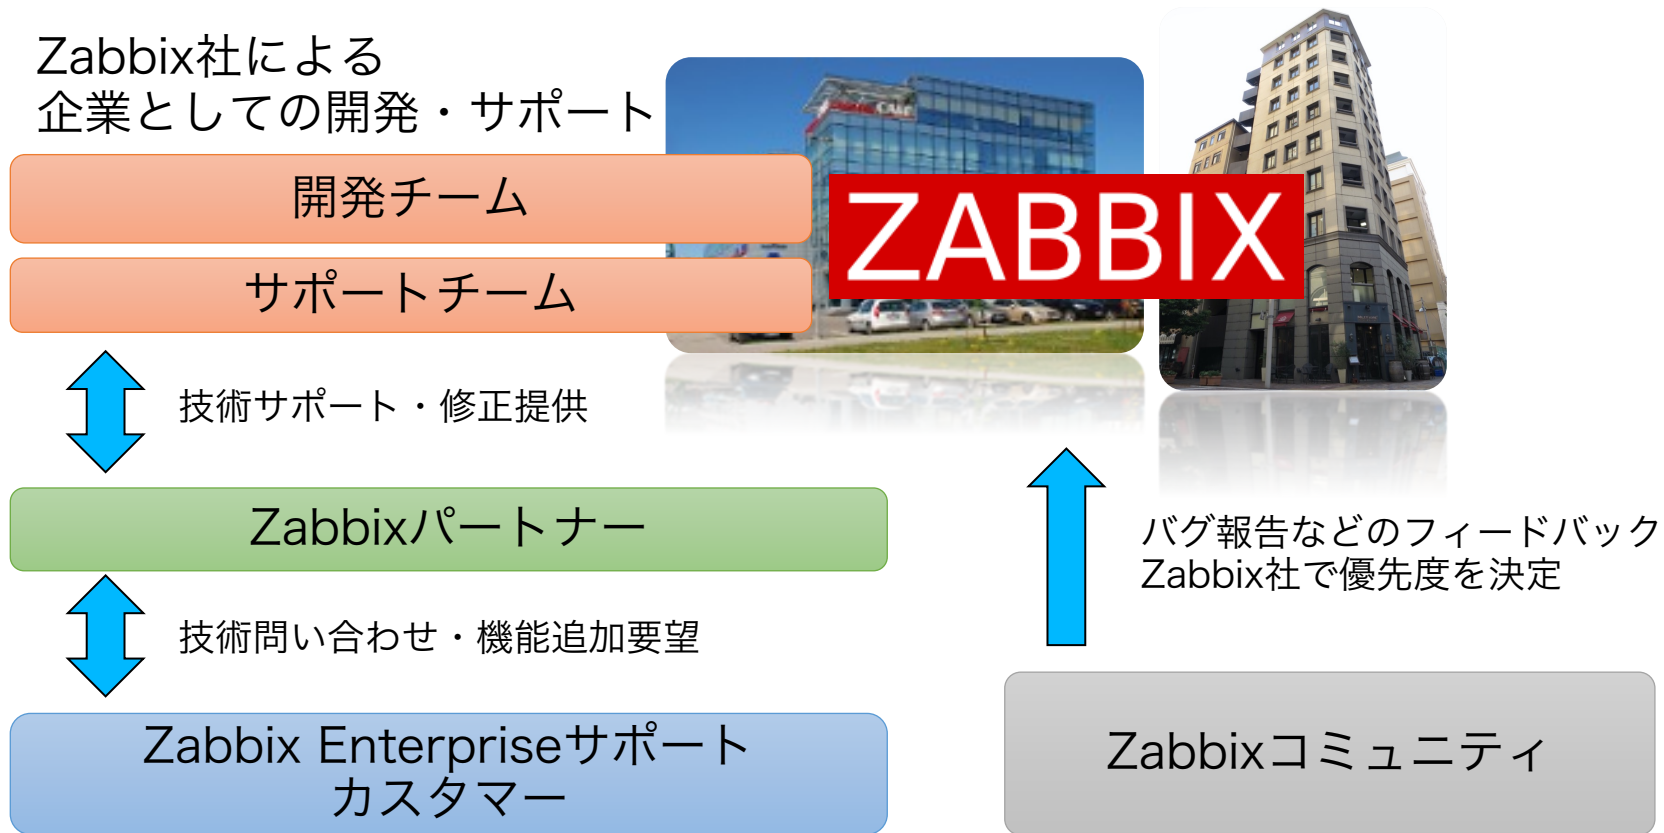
Zabbix社による
企業としての開発・サポート

開発チーム

サポートチーム

技術サポート・修正提供

Zabbixパートナー

技術問い合わせ・機能追加要望

Zabbix Enterpriseサポート
カスタマー

ZABBIX

バグ報告などのフィードバック
Zabbix社で優先度を決定

Zabbixコミュニティ